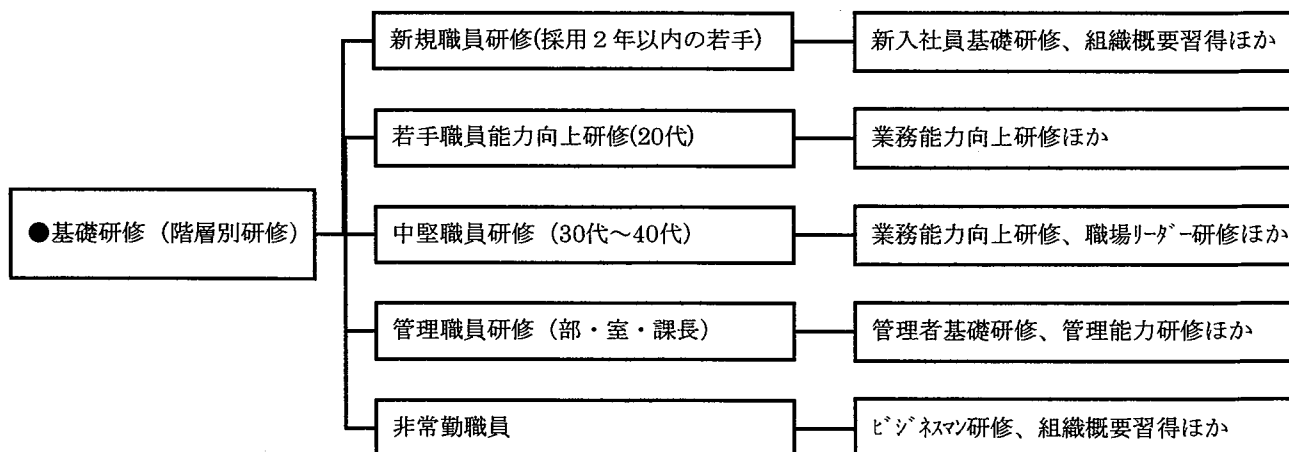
●基礎研修（階層別研修）

新規職員研修(採用２年以内の若手)
新入社員基礎研修、組織概要習得ほか

若手職員能力向上研修(20代)
業務能力向上研修ほか

中堅職員研修（30代～40代）
業務能力向上研修、職場ﾘｰﾀﾞｰ研修ほか

管理職員研修（部・室・課長）
管理者基礎研修、管理能力研修ほか

非常勤職員
ﾋﾞｼﾞﾈｽﾏﾝ研修、組織概要習得ほか